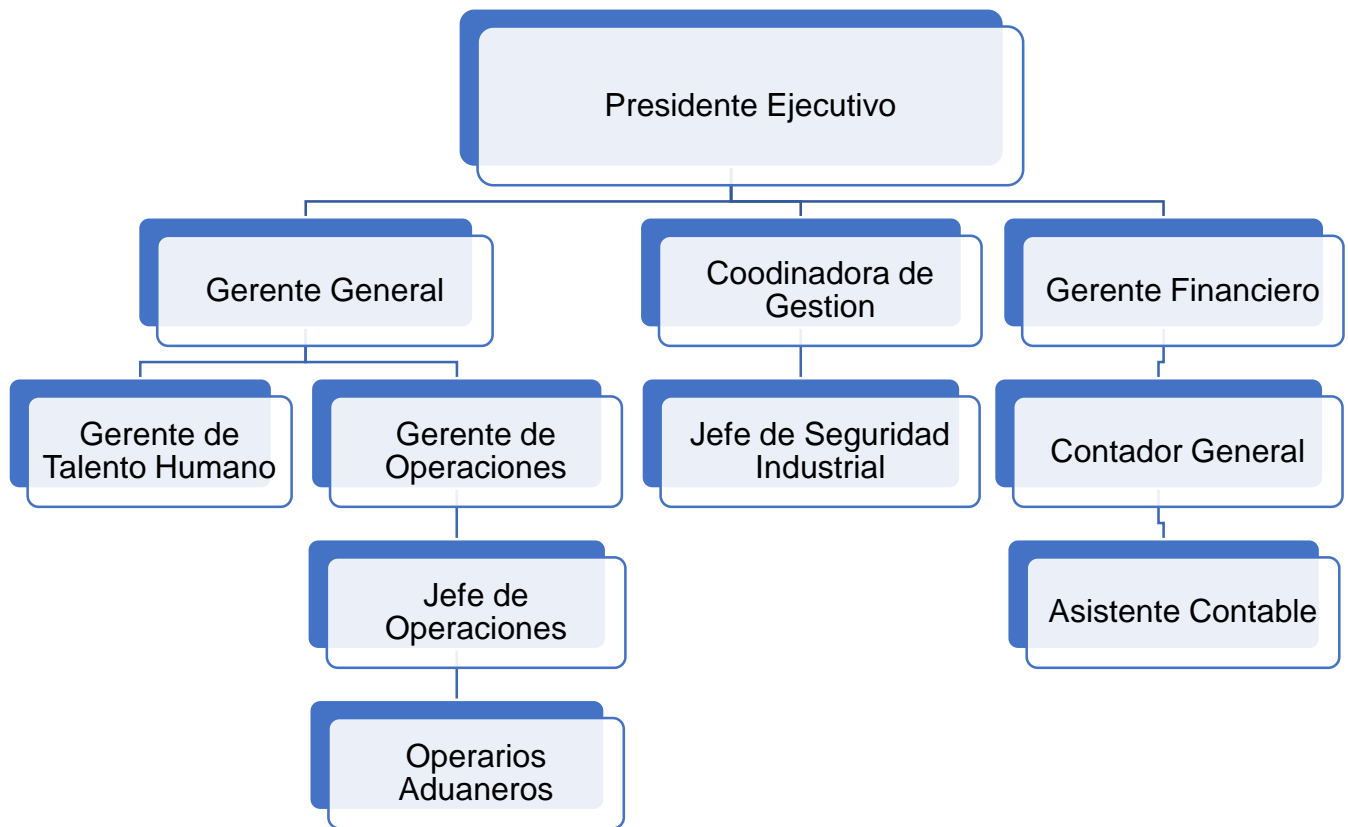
Presidente Ejecutivo

Gerente General

Coodinadora de Gestion

Gerente Financiero

Gerente de Talento Humano

Gerente de Operaciones

Jefe de Seguridad Industrial

Contador General

Jefe de Operaciones

Asistente Contable

Operarios Aduaneros